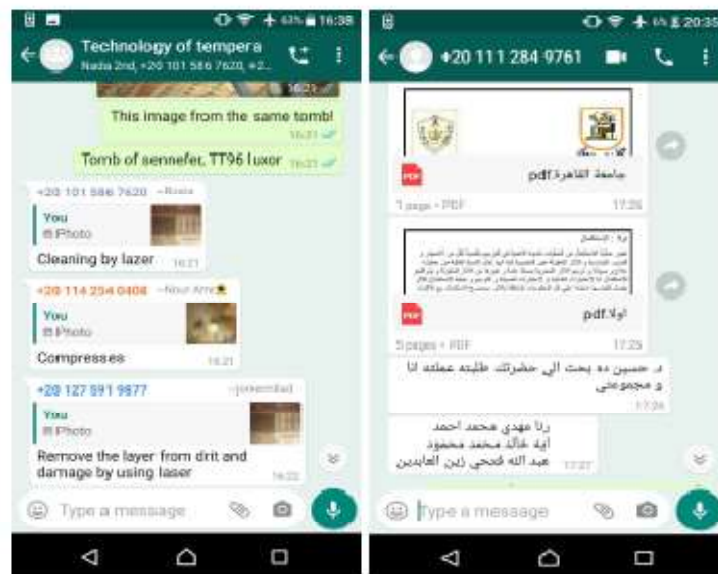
63% 16:38

Technology of tempera
Nadia 2nd, +20 101 586 7620, +2...

This image from the same tomb!
16:21

Tomb of sennefer, TT96 luxor 16:21

+20 101 586 7620 ~Rana
You
Photo
Cleaning by lazer 16:21

+20 114 254 0408 ~Nour Amr
You
Photo
Compress es 16:21

+20 127 591 9877 ~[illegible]
You
Photo
Remove the layer from drit and damage by using laser 16:22

Type a message

20:35

+20 111 284 9761

جامعة القاهرة.pdf
1 page • PDF 17:26

اولا.pdf
5 pages • PDF 17:26

د. حسين ده بحث الي حضرتك طلبته عملته انا و مجموعتي
17:26

رنا مهدي محمد احمد
اية خالد محمد محمود
عبد الله فتحي زين العابدين 17:27

Type a message